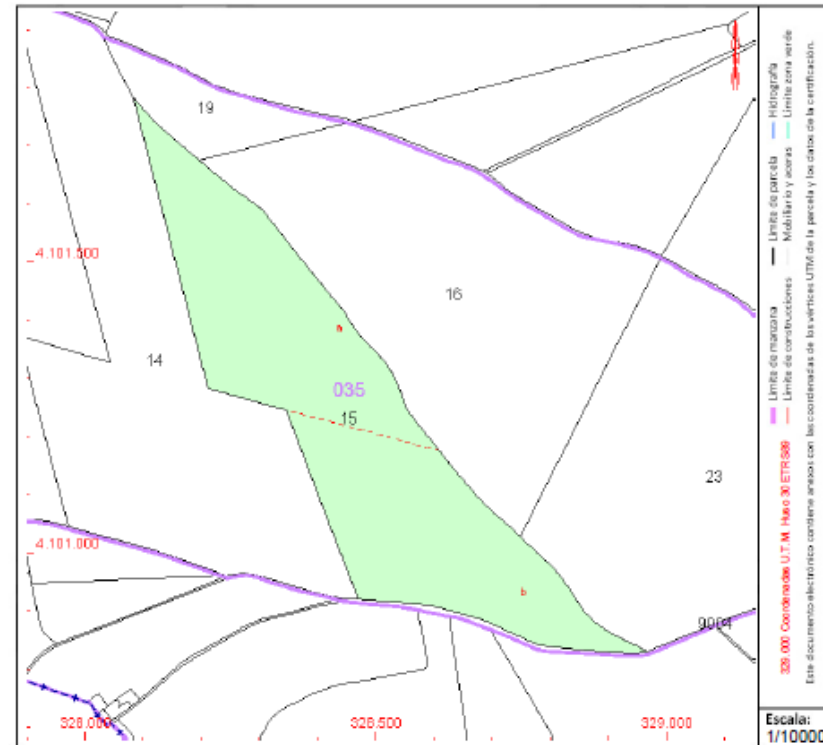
19

4.101.500

16

14

035

15

a

23

4.101.000

b

9004

328.000

328.500

329.000

329.000 Coordenadas U.T.M. Huso 30 ETRS89

Límite de manzana

Límite de construcciones

Límite de parcela

Mobiliario y aceras

Hidrografía

Límite zona verde

Este documento electrónico contiene anexos con las coordenadas de los vértices UTM de la parcela y los datos de la certificación.

Escala:

1/10000